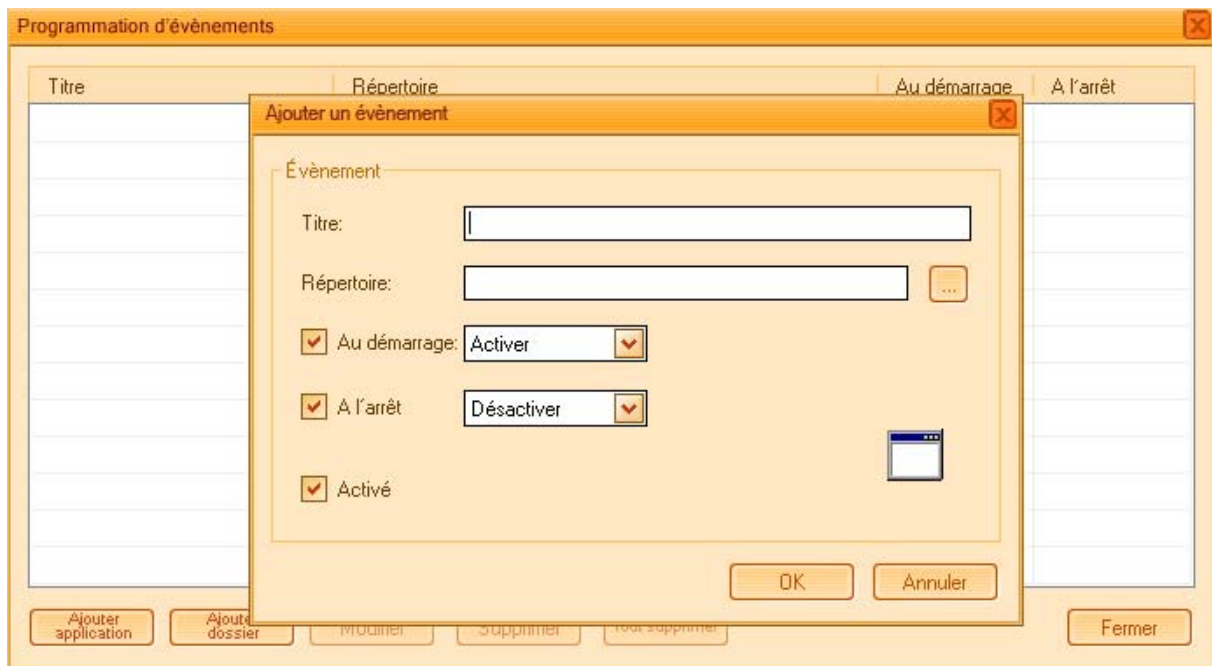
Programmation d'évènements

| Titre | Répertoire | Au démarrage | A l'arrêt |
|---|---|---|---|

Ajouter un évènement

Évènement

Titre:

Répertoire:

...

Au démarrage: Activer

A l'arrêt Désactiver

Activé

OK Annuler

Ajouter application

Ajouter dossier

Modifier

Supprimer

Tout supprimer

Fermer